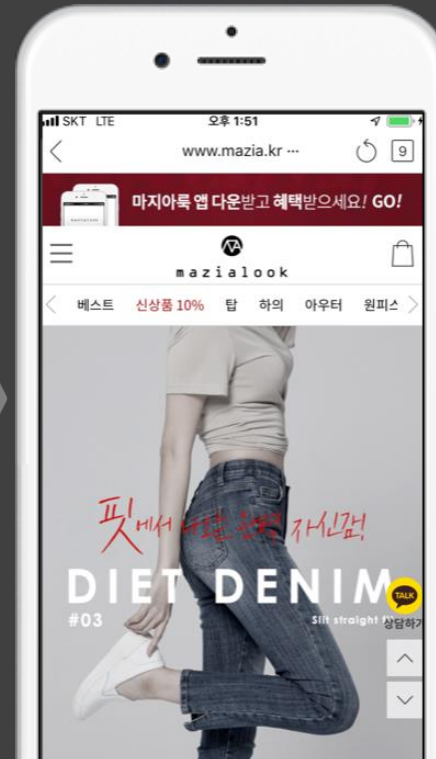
SKT LTE 오후 1:51

www.mazia.kr ··· 9

마지아룩 앱 다운받고 혜택받으세요! GO!

mazialook

베스트 신상품 10% 탑 하의 아우터 원피스

핏에서 나오는 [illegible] 자신감!

DIET DENIM

#03

Slit straight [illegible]

TALK

상담하기